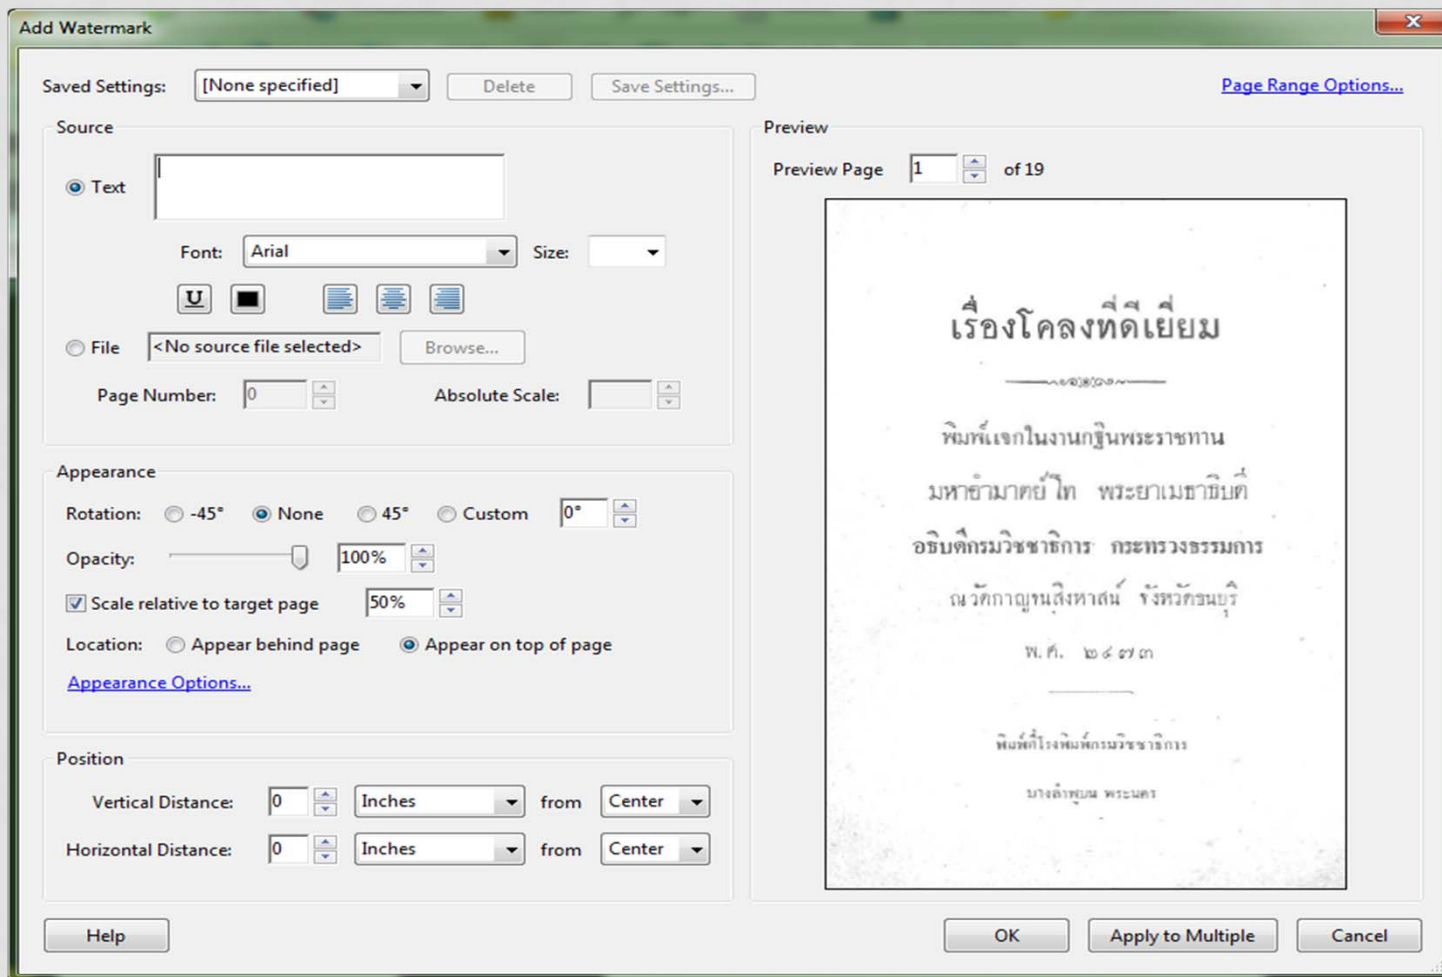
Add Watermark

Saved Settings: [None specified] Delete Save Settings... Page Range Options...

Source

Text

Font: Arial Size:

U

File <No source file selected> Browse...

Page Number: 0 Absolute Scale:

Appearance

Rotation: -45° None 45° Custom 0°

Opacity: 100%

Scale relative to target page 50%

Location: Appear behind page Appear on top of page

Appearance Options...

Position

Vertical Distance: 0 Inches from Center

Horizontal Distance: 0 Inches from Center

Preview

Preview Page 1 of 19

เรื่องโคลงที่ดีเยี่ยม

พิมพ์แจกในงานกฐินพระราชทาน

มหาอำมาตย์โท พระยาเมธาธิบดี

อธิบดีกรมวิชาการ กระทรวงธรรมการ

ณวัดกาญจนสิงหาสน์ จังหวัดธนบุรี

พ.ศ. ๒๔๗๓

พิมพ์ที่โรงพิมพ์กรมวิชาการ

บางลำพูบน พระนคร

Help OK Apply to Multiple Cancel